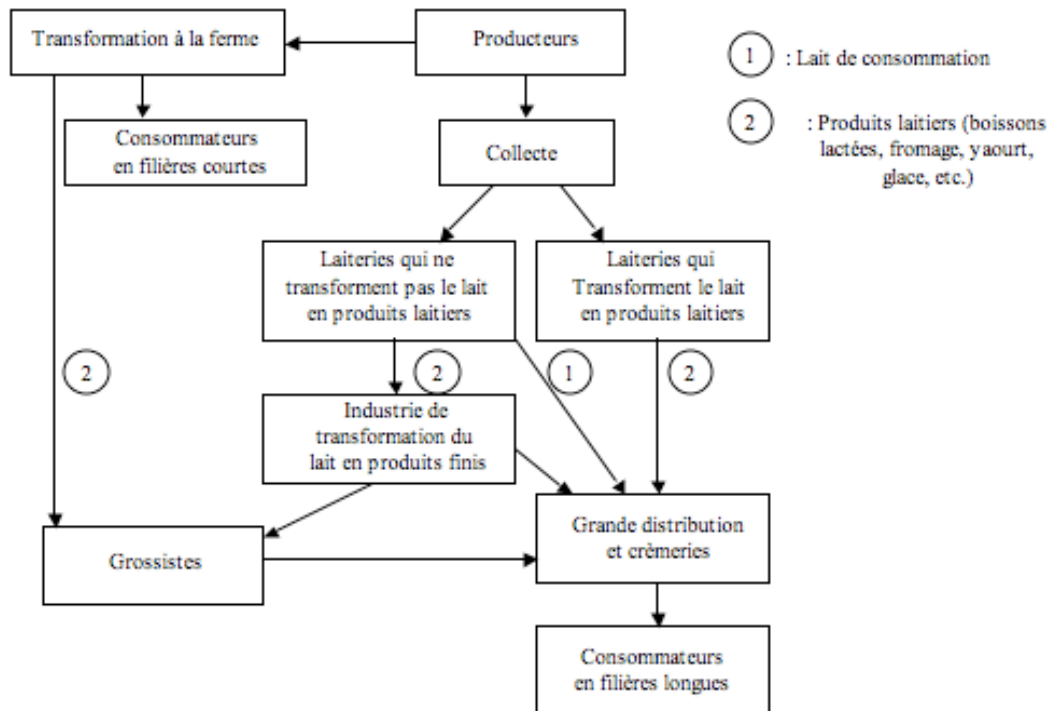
Transformation à la ferme

Producteurs

1 : Lait de consommation

2 : Produits laitiers (boissons lactées, fromage, yaourt, glace, etc.)

Consommateurs en filières courtes

Collecte

Laiteries qui ne transforment pas le lait en produits laitiers

Laiteries qui Transforment le lait en produits laitiers

2

2

1

2

Industrie de transformation du lait en produits finis

Grossistes

Grande distribution et crèmeries

Consommateurs en filières longues